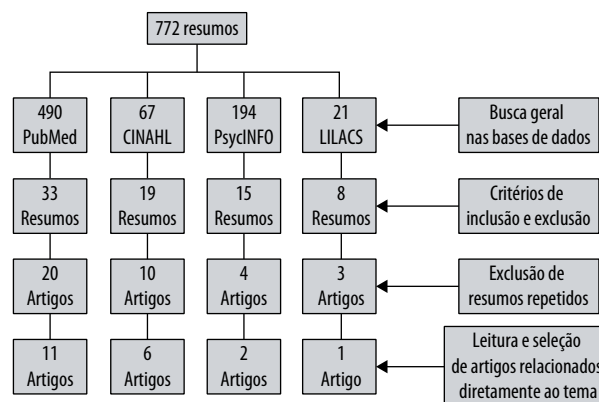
772 resumos

490 PubMed

67 CINAHL

194 PsycINFO

21 LILACS

Busca geral nas bases de dados

33 Resumos

19 Resumos

15 Resumos

8 Resumos

Critérios de inclusão e exclusão

20 Artigos

10 Artigos

4 Artigos

3 Artigos

Exclusão de resumos repetidos

11 Artigos

6 Artigos

2 Artigos

1 Artigo

Leitura e seleção de artigos relacionados diretamente ao tema